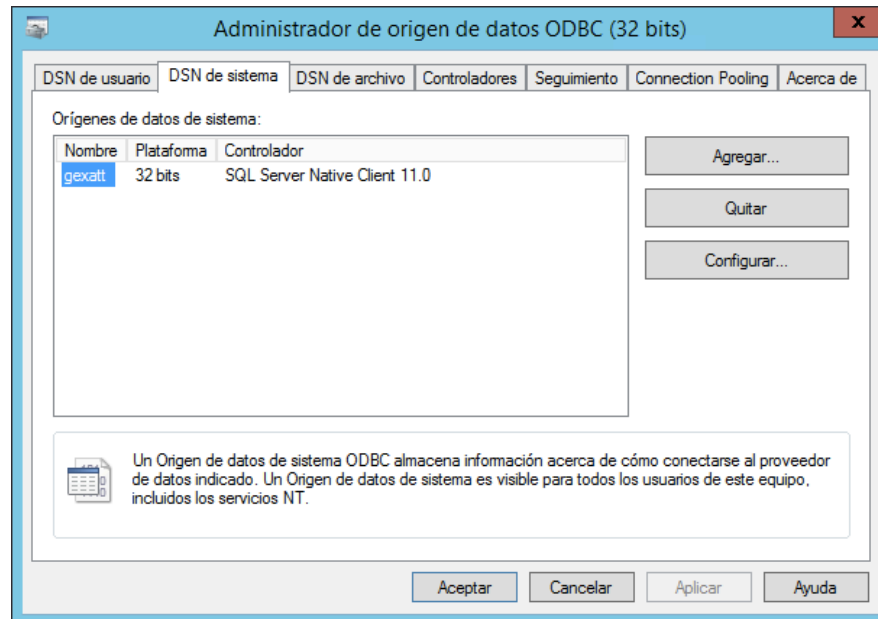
Administrador de origen de datos ODBC (32 bits)

x

DSN de usuario | DSN de sistema | DSN de archivo | Controladores | Seguimiento | Connection Pooling | Acerca de

Orígenes de datos de sistema:

| Nombre | Plataforma | Controlador |
|---|---|---|
| gexatt | 32 bits | SQL Server Native Client 11.0 |

Agregar...

Quitar

Configurar...

Un Origen de datos de sistema ODBC almacena información acerca de cómo conectarse al proveedor de datos indicado. Un Origen de datos de sistema es visible para todos los usuarios de este equipo, incluidos los servicios NT.

Aceptar | Cancelar | Aplicar | Ayuda